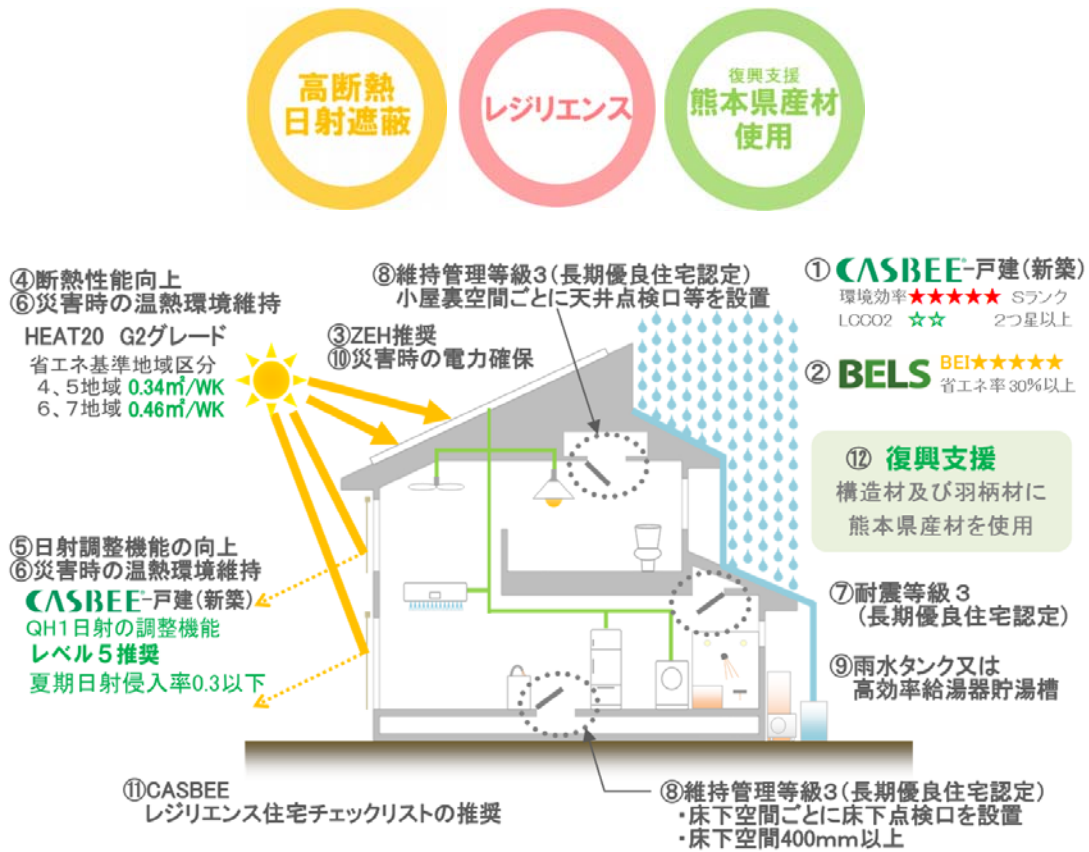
高断熱
日射遮蔽

レジリエンス

復興支援
熊本県産材
使用

④断熱性能向上
⑥災害時の温熱環境維持
HEAT20 G2グレード
省エネ基準地域区分
4、5地域 0.34㎡/WK
6、7地域 0.46㎡/WK

⑧維持管理等級3（長期優良住宅認定）
小屋裏空間ごとに天井点検口等を設置

③ZEH推奨
⑩災害時の電力確保

① CASBEE-戸建（新築）
環境効率★★★★★ Sランク
LCCO2 ☆☆ 2つ星以上

② BELS BEI★★★★★
省エネ率30%以上

⑫ 復興支援
構造材及び羽柄材に
熊本県産材を使用

⑤日射調整機能の向上
⑥災害時の温熱環境維持
CASBEE-戸建（新築）
QH1日射の調整機能
レベル5推奨
夏期日射侵入率0.3以下

⑦耐震等級３
（長期優良住宅認定）

⑨雨水タンク又は
高効率給湯器貯湯槽

⑪CASBEE
レジリエンス住宅チェックリストの推奨

⑧維持管理等級3（長期優良住宅認定）
・床下空間ごとに床下点検口を設置
・床下空間400mm以上